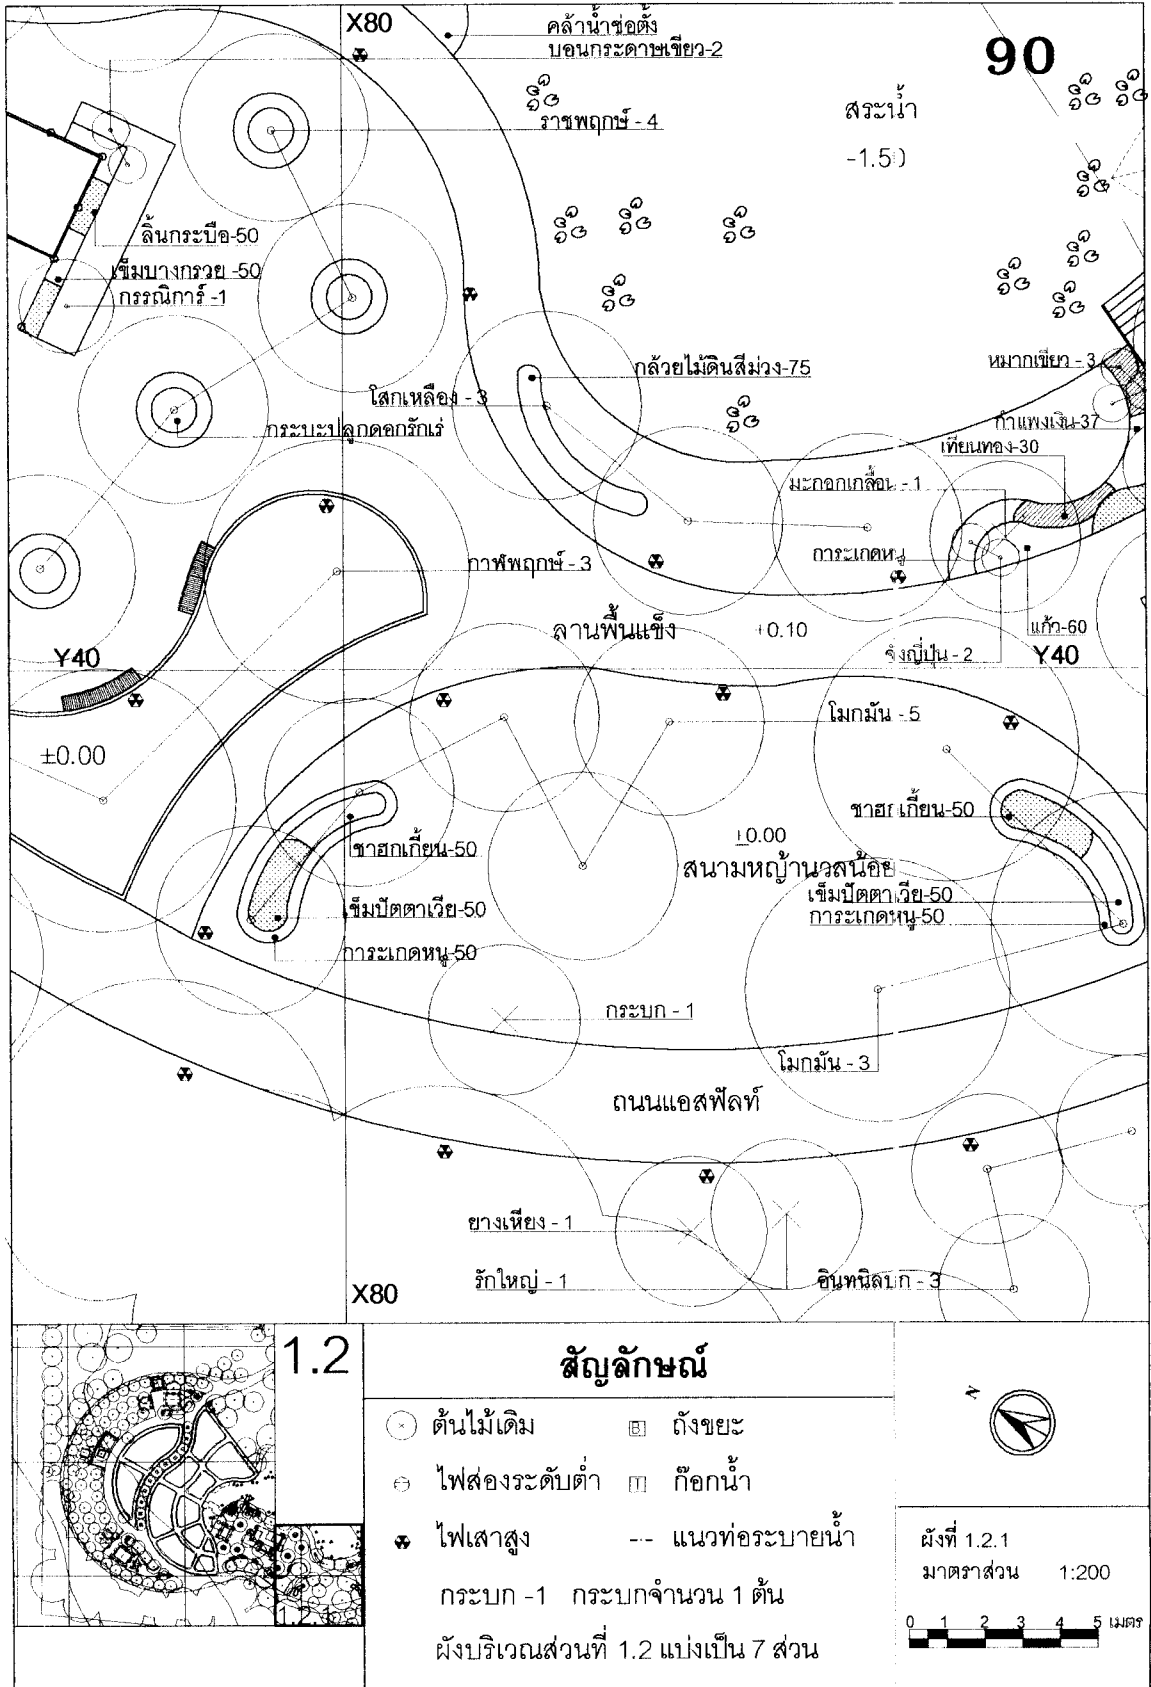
X80
คล้าน้ำช่อตั้ง
บอนกระดาษเขียว-2
90
สระน้ำ
-1.50
ราชพฤกษ์ - 4
ลิ้นกระบือ-50
เข็มบางกรวย -50
กรรณิการ์ -1
กล้วยไม้ดินสีม่วง-75
หมากเขียว - 3
โสกเหลือง - 3
กำแพงเงิน-37
กระบะปลูกดอกรักเร่
เทียนทอง-30
มะกอกเกลื้อน - 1
การะเกดหนู
กาฬพฤกษ์ - 3
ลานพื้นแข็ง
+0.10
แก้ว-60
Y40
จั๋งญี่ปุ่น - 2
Y40
โมกมัน - 5
±0.00
ชาฮกเกี้ยน-50
ชาฮกเกี้ยน-50
±0.00
สนามหญ้านวลน้อย
เข็มปัตตาเวีย-50
เข็มปัตตาเวีย-50
การะเกดหนู-50
การะเกดหนู-50
กระบก - 1
โมกมัน - 3
ถนนแอสฟัลท์
ยางเหียง - 1
รักใหญ่ - 1
อินทนิลบก - 3
X80
1.2
1.2.1
สัญลักษณ์
ต้นไม้เดิม
ถังขยะ
ไฟส่องระดับต่ำ
ก๊อกน้ำ
ไฟเสาสูง
แนวท่อระบายน้ำ
กระบก -1 กระบกจำนวน 1 ต้น
ผังบริเวณส่วนที่ 1.2 แบ่งเป็น 7 ส่วน
N
ผังที่ 1.2.1
มาตราส่วน 1:200
0 1 2 3 4 5 เมตร